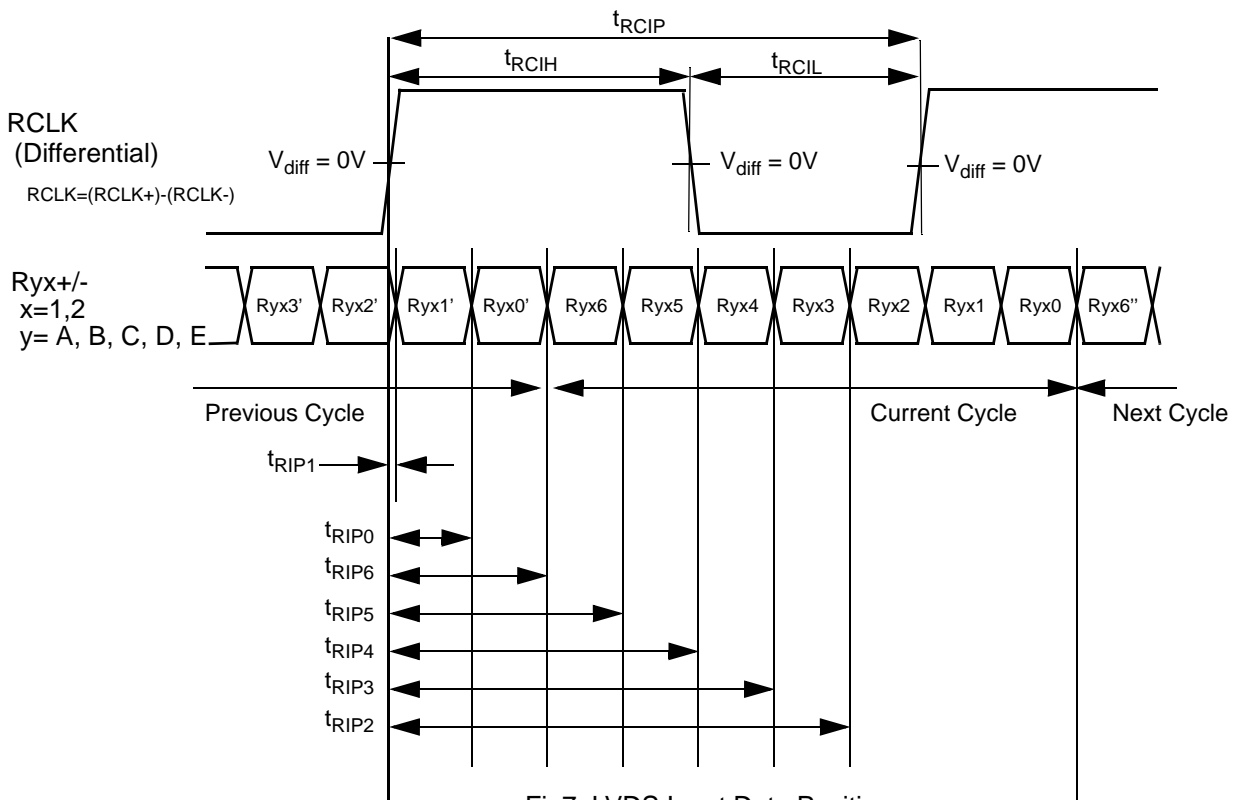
$t_{RCIP}$

$t_{RCIH}$

$t_{RCIL}$

RCLK
(Differential)

RCLK=(RCLK+)-(RCLK-)

$V_{diff}$ = 0V

$V_{diff}$ = 0V

$V_{diff}$ = 0V

Ryx+/-
x=1,2
y= A, B, C, D, E

Ryx3' Ryx2' Ryx1' Ryx0' Ryx6 Ryx5 Ryx4 Ryx3 Ryx2 Ryx1 Ryx0 Ryx6''

Previous Cycle

Current Cycle

Next Cycle

$t_{RIP1}$

$t_{RIP0}$

$t_{RIP6}$

$t_{RIP5}$

$t_{RIP4}$

$t_{RIP3}$

$t_{RIP2}$

Fi 7 LVDS I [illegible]